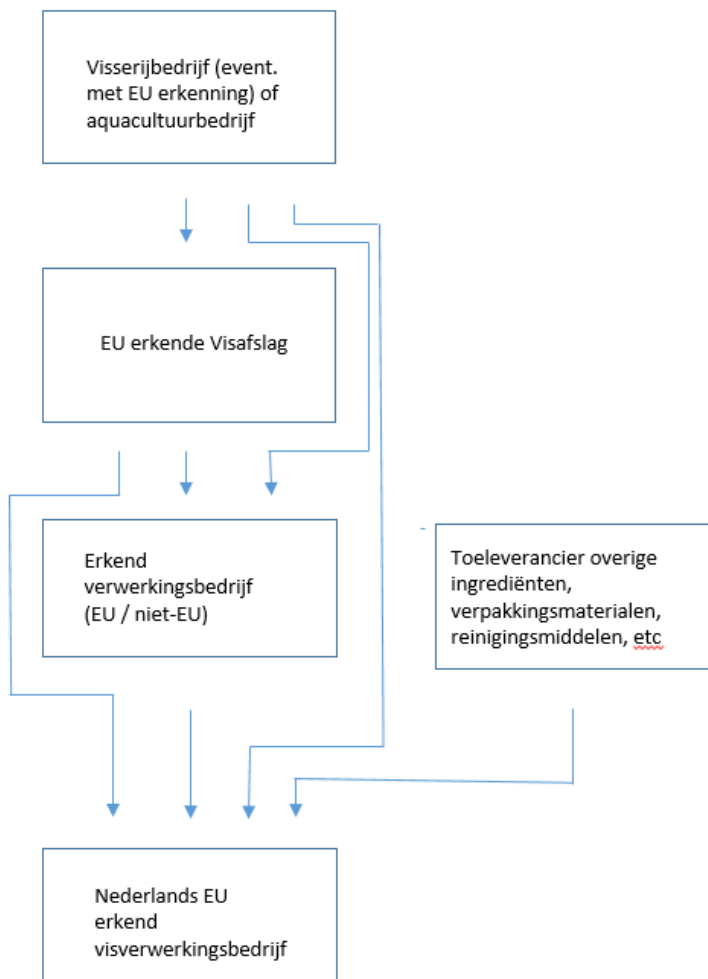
Visserijbedrijf (event. met EU erkenning) of aquacultuurbedrijf

EU erkende Visafslag

Erkend verwerkingsbedrijf (EU / niet-EU)

Toeleverancier overige ingrediënten, verpakkingsmaterialen, reinigingsmiddelen, etc

Nederlands EU erkend visverwerkingsbedrijf